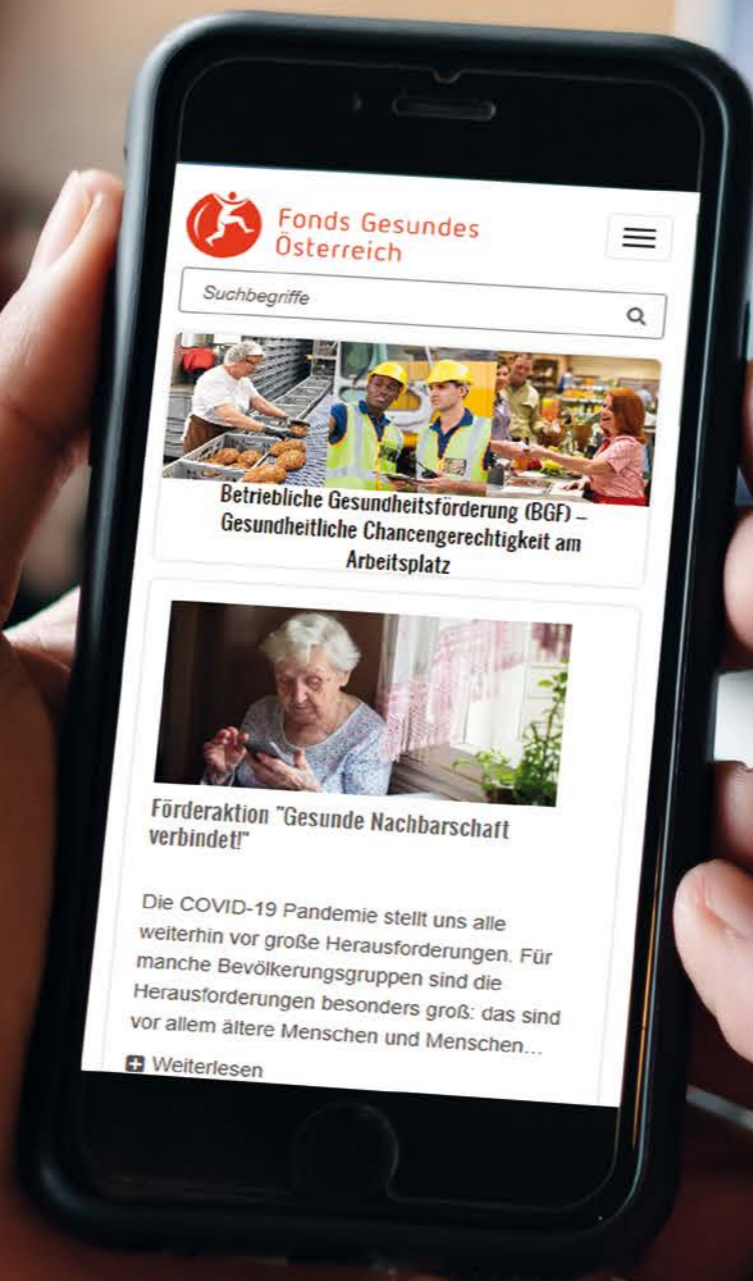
Fonds Gesundes Österreich

Suchbegriffe

Betriebliche Gesundheitsförderung (BGF) – Gesundheitliche Chancengerechtigkeit am Arbeitsplatz

Förderaktion "Gesunde Nachbarschaft verbindet!"

Die COVID-19 Pandemie stellt uns alle weiterhin vor große Herausforderungen. Für manche Bevölkerungsgruppen sind die Herausforderungen besonders groß: das sind vor allem ältere Menschen und Menschen...

Weiterlesen